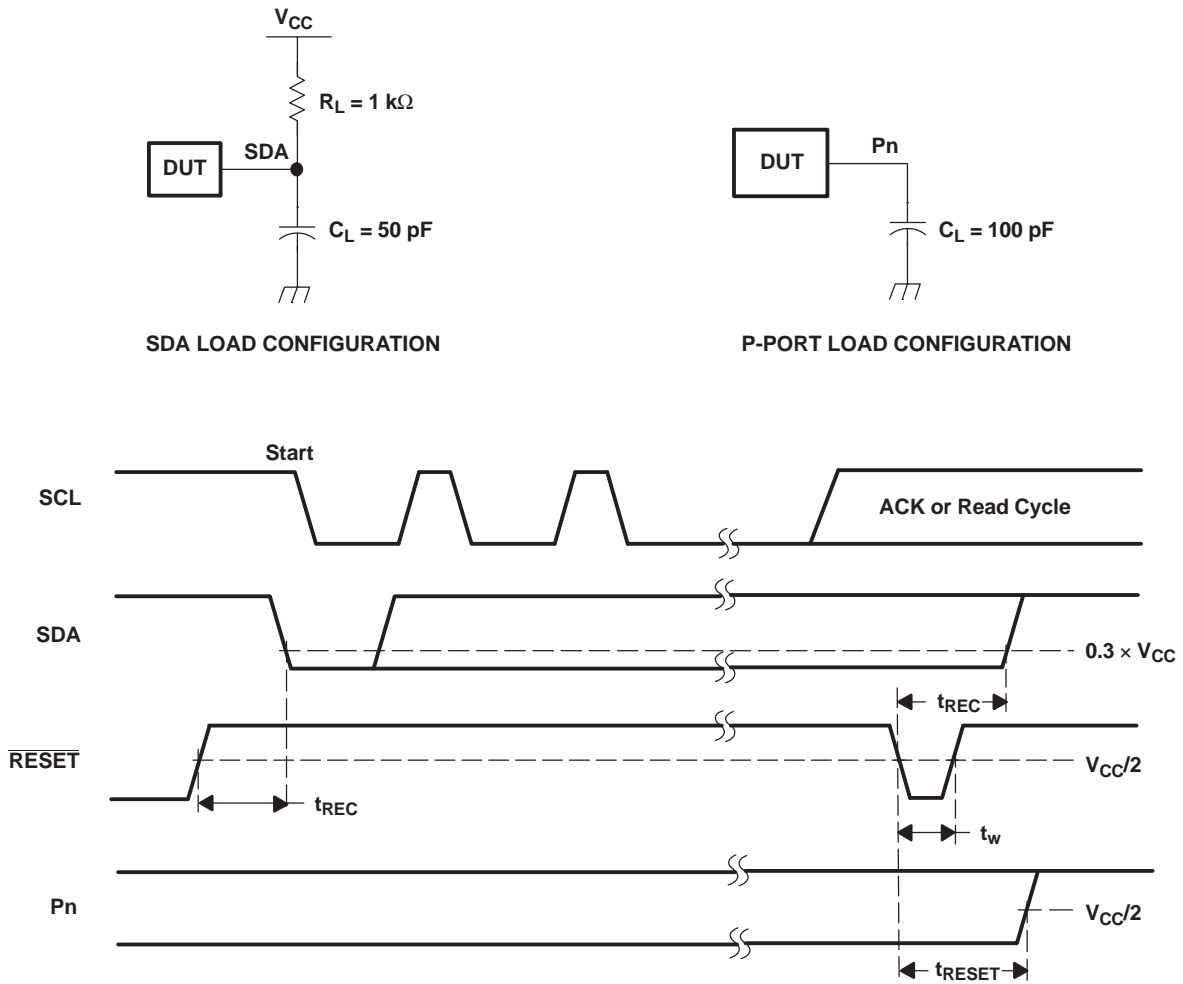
$V_{CC}$

$R_L = 1\ k\Omega$

DUT

SDA

$C_L = 50\ pF$

SDA LOAD CONFIGURATION

DUT

Pn

$C_L = 100\ pF$

P-PORT LOAD CONFIGURATION

Start

SCL

ACK or Read Cycle

SDA

$0.3 \times V_{CC}$

$t_{REC}$

$\overline{RESET}$

$V_{CC}/2$

$t_{REC}$

$t_w$

Pn

$V_{CC}/2$

$t_{RESET}$